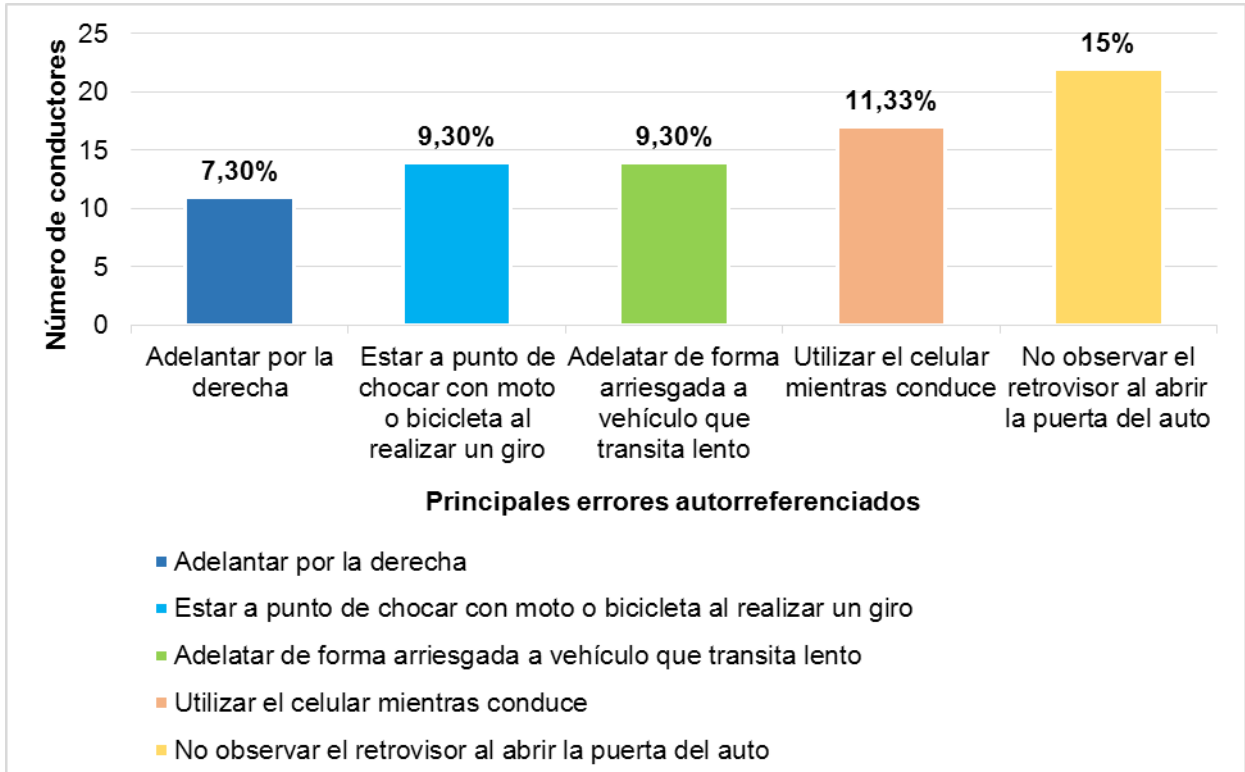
Número de conductores

25
20
15
10
5
0

7,30%
9,30%
9,30%
11,33%
15%

Adelantar por la derecha
Estar a punto de chocar con moto o bicicleta al realizar un giro
Adelatar de forma arriesgada a vehículo que transita lento
Utilizar el celular mientras conduce
No observar el retrovisor al abrir la puerta del auto

Principales errores autorreferenciados

Adelantar por la derecha
Estar a punto de chocar con moto o bicicleta al realizar un giro
Adelatar de forma arriesgada a vehículo que transita lento
Utilizar el celular mientras conduce
No observar el retrovisor al abrir la puerta del auto